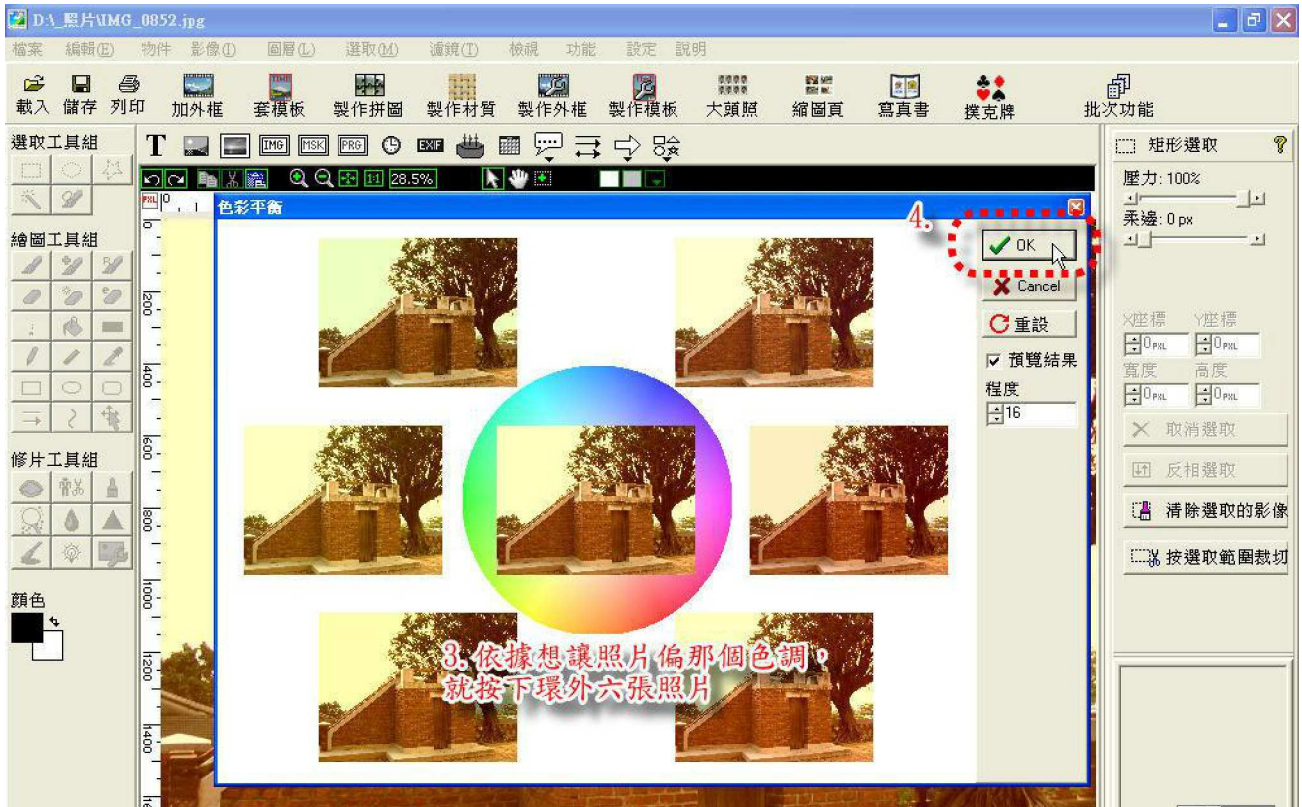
D:\_照片\IMG_0852.jpg

檔案 編輯(E) 物件 影像(I) 圖層(L) 選取(M) 濾鏡(T) 檢視 功能 設定 說明

載入 儲存 列印 加外框 套模板 製作拼圖 製作材質 製作外框 製作模板 大頭照 縮圖頁 寫真書 撲克牌 批次功能

選取工具組

繪圖工具組

修片工具組

顏色

T IMG MSK PRG EXIF

1:1 28.5%

PXL 0

200 400 600 800 1000 1200 1400 16

色彩平衡

4.

OK

Cancel

重設

☑ 預覽結果

程度

16

3. 依據想讓照片偏那個色調，就按下環外六張照片

矩形選取

壓力: 100%

柔邊: 0 px

X座標 Y座標

0 PXL 0 PXL

寬度 高度

0 PXL 0 PXL

取消選取

反相選取

清除選取的影像

按選取範圍裁切